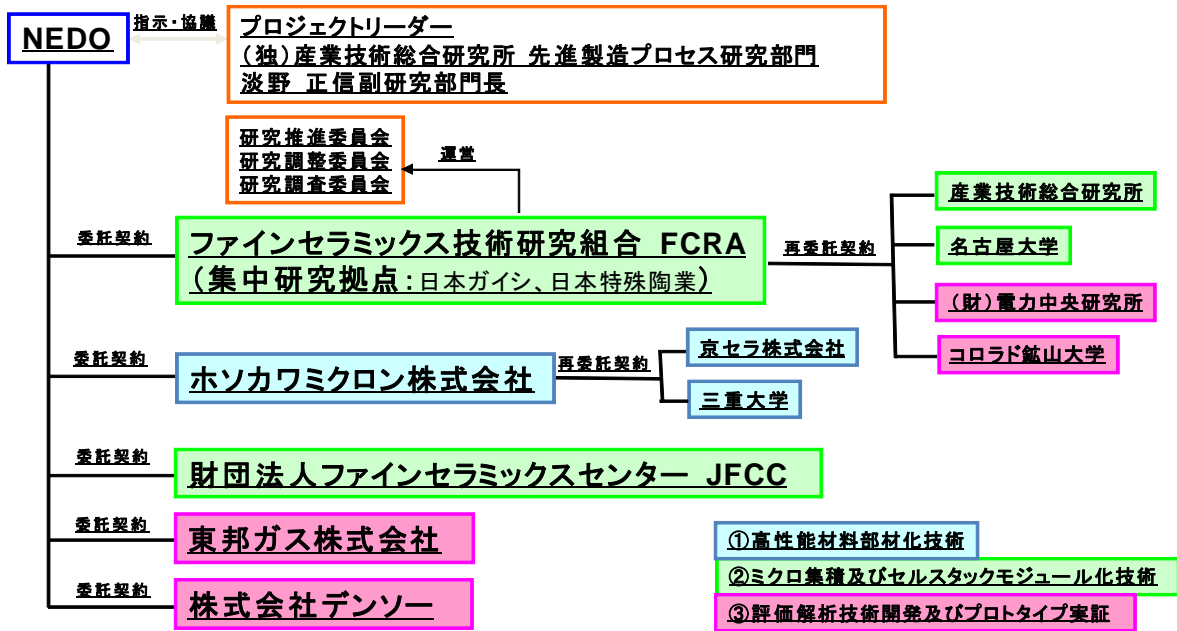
NEDO

指示・協議

プロジェクトリーダー
（独）産業技術総合研究所 先進製造プロセス研究部門
淡野 正信副研究部門長

研究推進委員会
研究調整委員会
研究調査委員会

運営

委託契約

ファインセラミックス技術研究組合 FCRA
（集中研究拠点：日本ガイシ、日本特殊陶業）

再委託契約

産業技術総合研究所

名古屋大学

（財）電力中央研究所

コロラド鉱山大学

委託契約

ホソカワミクロン株式会社

再委託契約

京セラ株式会社

三重大学

委託契約

財団法人ファインセラミックスセンター JFCC

委託契約

東邦ガス株式会社

委託契約

株式会社デンソー

①高性能材料部材化技術

②ミクロ集積及びセルスタックモジュール化技術

③評価解析技術開発及びプロトタイプ実証